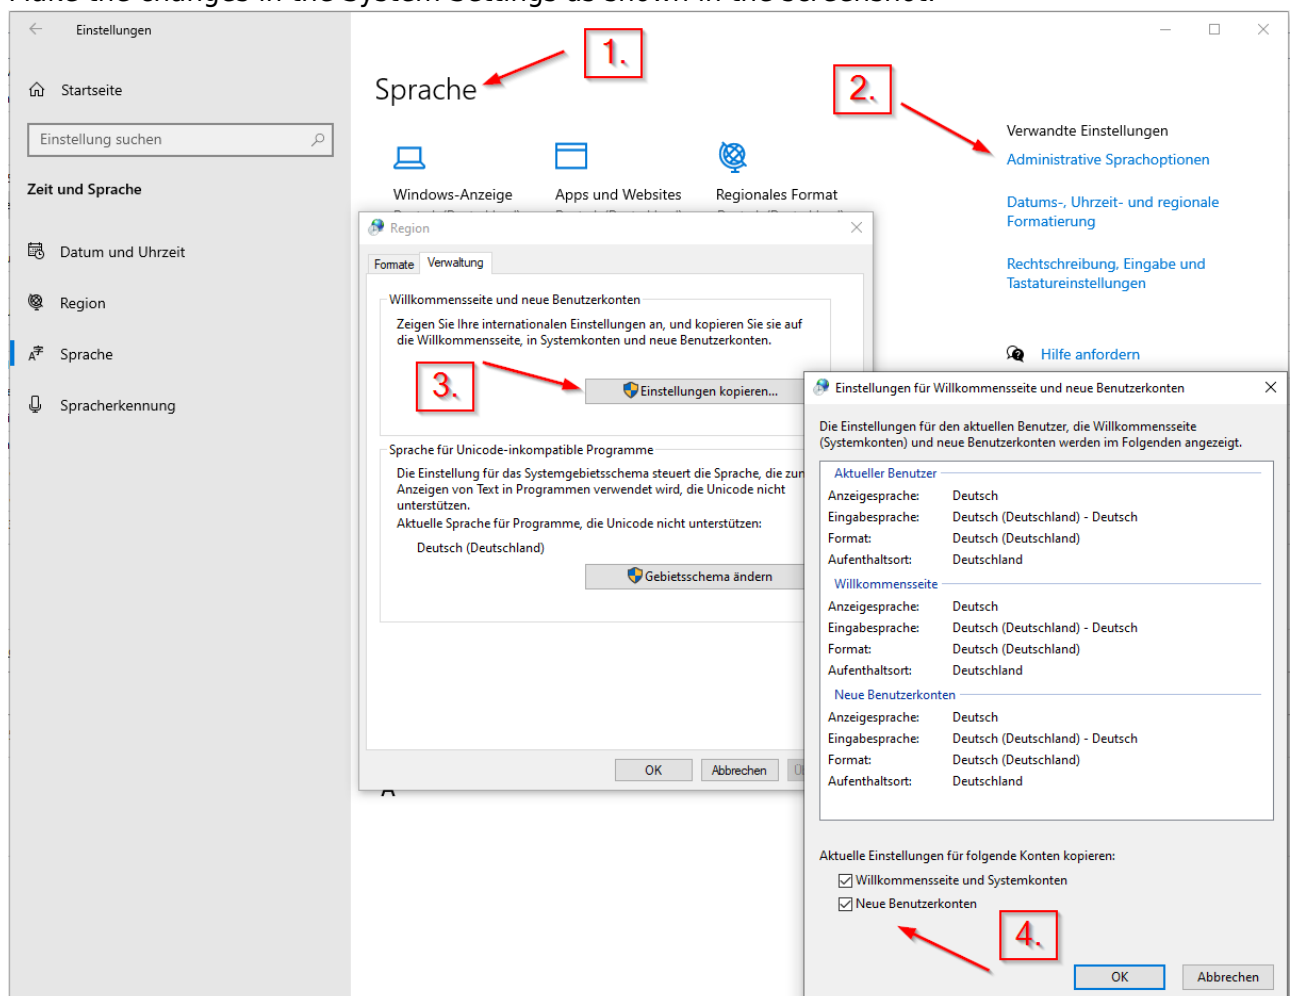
Einstellungen

Startseite

Einstellung suchen

Zeit und Sprache

Datum und Uhrzeit

Region

Sprache

Spracherkennung

Sprache

1.

2.

Windows-Anzeige

Apps und Websites

Regionales Format

Verwandte Einstellungen

Administrative Sprachoptionen

Datums-, Uhrzeit- und regionale Formatierung

Rechtschreibung, Eingabe und Tastatureinstellungen

Hilfe anfordern

Region

Formate | Verwaltung

Willkommensseite und neue Benutzerkonten

Zeigen Sie Ihre internationalen Einstellungen an, und kopieren Sie sie auf die Willkommensseite, in Systemkonten und neue Benutzerkonten.

3.

Einstellungen kopieren...

Sprache für Unicode-inkompatible Programme

Die Einstellung für das Systemgebietsschema steuert die Sprache, die zur Anzeigen von Text in Programmen verwendet wird, die Unicode nicht unterstützen.

Aktuelle Sprache für Programme, die Unicode nicht unterstützen:

Deutsch (Deutschland)

Gebietsschema ändern

OK | Abbrechen

Einstellungen für Willkommensseite und neue Benutzerkonten

Die Einstellungen für den aktuellen Benutzer, die Willkommensseite (Systemkonten) und neue Benutzerkonten werden im Folgenden angezeigt.

Aktueller Benutzer

| | |
|---|---|
| Anzeigesprache: | Deutsch |
| Eingabesprache: | Deutsch (Deutschland) - Deutsch |
| Format: | Deutsch (Deutschland) |
| Aufenthaltsort: | Deutschland |

Willkommensseite

| | |
|---|---|
| Anzeigesprache: | Deutsch |
| Eingabesprache: | Deutsch (Deutschland) - Deutsch |
| Format: | Deutsch (Deutschland) |
| Aufenthaltsort: | Deutschland |

Neue Benutzerkonten

| | |
|---|---|
| Anzeigesprache: | Deutsch |
| Eingabesprache: | Deutsch (Deutschland) - Deutsch |
| Format: | Deutsch (Deutschland) |
| Aufenthaltsort: | Deutschland |

Aktuelle Einstellungen für folgende Konten kopieren:

Willkommensseite und Systemkonten

Neue Benutzerkonten

4.

OK | Abbrechen